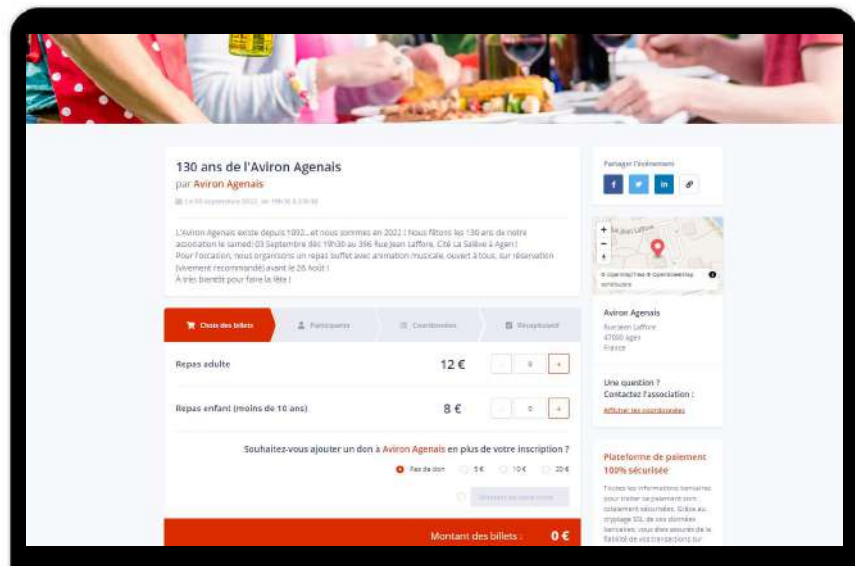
130 ans de l'Aviron Agenais
par Aviron Agenais

Le 03 septembre 2022, de 19h30 à 23h30

L'Aviron Agenais existe depuis 1892... et nous sommes en 2022 ! Nous fêtons les 130 ans de notre association le samedi 03 Septembre dès 19h30 au 396 Rue Jean Laffore, Cité La Salève à Agen !
Pour l'occasion, nous organisons un repas buffet avec animation musicale, ouvert à tous, sur réservation (vivement recommandé) avant le 26 Août !
À très bientôt pour faire la fête !

Choix des billets | Participants | Coordonnées | Récapitulatif

Repas adulte 12 € - 0 +

Repas enfant (moins de 10 ans) 8 € - 0 +

Souhaitez-vous ajouter un don à Aviron Agenais en plus de votre inscription ?

Pas de don 5 € 10 € 20 €

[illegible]

Montant des billets : 0 €

Partager l'événement

f in

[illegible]

Aviron Agenais
Rue Jean Laffore
47000 Agen
France

Une question ?
Contactez l'association :
Afficher les coordonnées

Plateforme de paiement 100% sécurisée

Toutes les informations bancaires pour traiter ce paiement sont totalement sécurisées. Grâce au cryptage SSL de vos données bancaires, vous êtes assurés de la fiabilité de vos transactions sur